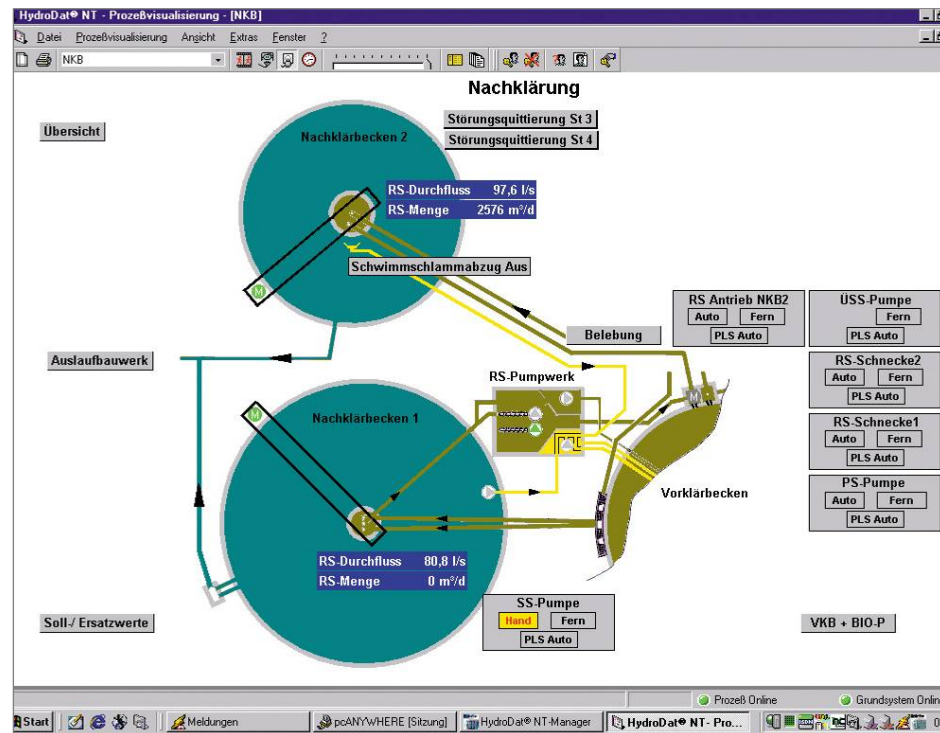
HydroDat® NT - Prozeßvisualisierung - [NKB]

Datei Prozeßvisualisierung Ansicht Extras Fenster ?

NKB

Nachklärung

Übersicht

Störungsquittierung St 3

Störungsquittierung St 4

Nachklärbecken 2

| RS-Durchfluss | 97,6 l/s |
|---|---|
| RS-Menge | 2576 m³/d |

Schwimmschlammabzug Aus

Belebung

RS Antrieb NKB2
Auto Fern
PLS Auto

ÜSS-Pumpe
Fern
PLS Auto

Auslaufbauwerk

RS-Pumpwerk

RS-Schnecke2
Auto Fern
PLS Auto

Nachklärbecken 1

RS-Schnecke1
Auto Fern
PLS Auto

Vorklärbecken

PS-Pumpe
Auto Fern
PLS Auto

| RS-Durchfluss | 80,8 l/s |
|---|---|
| RS-Menge | 0 m³/d |

SS-Pumpe
Hand Fern
PLS Auto

Soll-/ Ersatzwerte

VKB + BIO-P

Prozeß Online

Grundsystem Onlin

Start Meldungen pcANYWHERE [Sitzung] HydroDat® NT-Manager HydroDat® NT- Pro...